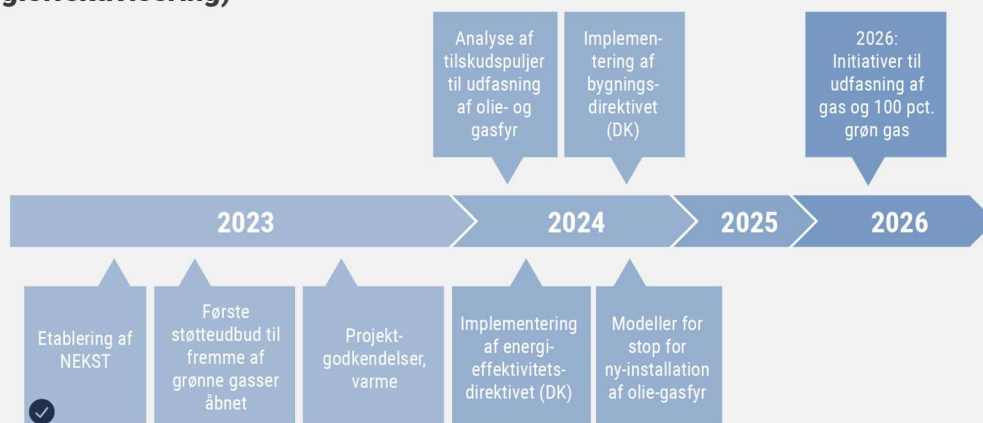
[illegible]

Analyse af tilskudspuljer til udfasning af olie- og gasfyr

Implementering af bygningsdirektivet (DK)

2026: Initiativer til udfasning af gas og 100 pct. grøn gas

2023

2024

2025

2026

Etablering af NEKST

Første støtteudbud til fremme af grønne gasser åbnet

Projektgodkendelser, varme

Implementering af energieffektivitetsdirektivet (DK)

Modeller for stop for ny-installation af olie-gasfyr